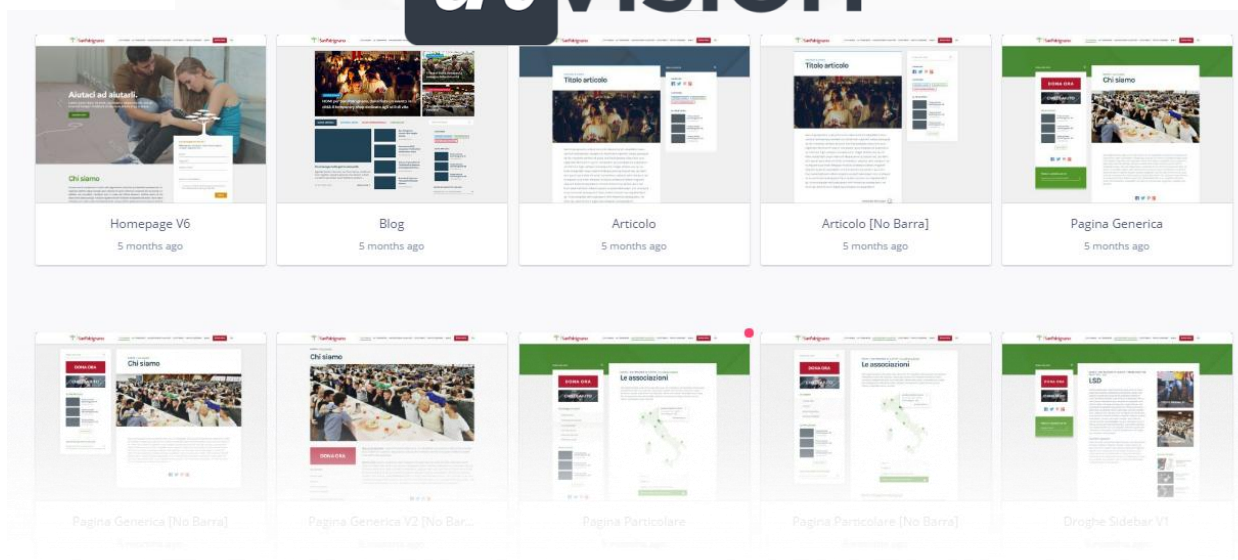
invision

Aiutaci ad aiutarli.

Chi siamo

Homepage V6
5 months ago

Blog
5 months ago

Titolo articolo

Articolo
5 months ago

Titolo articolo

Articolo [No Barra]
5 months ago

DONA ORA

Chi siamo

Pagina Generica
5 months ago

DONA ORA

Chi siamo

Chi siamo

DONA ORA

DONA ORA

Le associazioni

DONA ORA

Le associazioni

LSD

Pagina Generica [No Barra]
5 months ago

Pagina Generica V2 [No Bar...
5 months ago

Pagina Particolare
5 months ago

Pagina Particolare [No Barra]
5 months ago

Droghe Sidebar V1
5 months ago